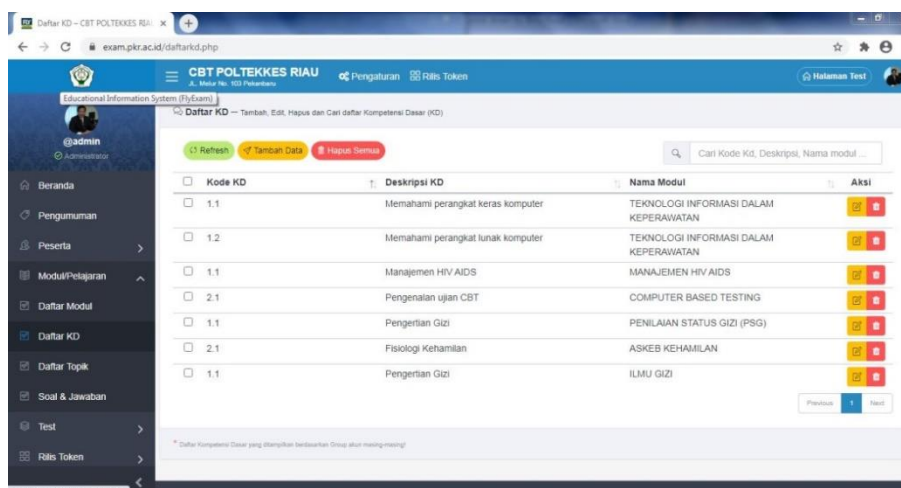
Daftar KD – CBT POLTEKKES RIAU ×

exam.pkr.ac.id/daftarkd.php

CBT POLTEKKES RIAU
Jl. Melur No. 103 Pekanbaru

Pengaturan Rilis Token

Halaman Test

Educational Information System (FlyExam)

@admin
Administrator

Beranda
Pengumuman
Peserta
Modul/Pelajaran
Daftar Modul
Daftar KD
Daftar Topik
Soal & Jawaban
Test
Rilis Token

Daftar KD — Tambah, Edit, Hapus dan Cari daftar Kompetensi Dasar (KD)

Refresh Tambah Data Hapus Semua

Cari Kode Kd, Deskripsi, Nama modul ...

| Kode KD | Deskripsi KD | Nama Modul | Aksi |
|---|---|---|---|
| 1.1 | Memahami perangkat keras komputer | TEKNOLOGI INFORMASI DALAM KEPERAWATAN | |
| 1.2 | Memahami perangkat lunak komputer | TEKNOLOGI INFORMASI DALAM KEPERAWATAN | |
| 1.1 | Manajemen HIV AIDS | MANAJEMEN HIV AIDS | |
| 2.1 | Pengenalan ujian CBT | COMPUTER BASED TESTING | |
| 1.1 | Pengertian Gizi | PENILAIAN STATUS GIZI (PSG) | |
| 2.1 | Fisiologi Kehamilan | ASKEB KEHAMILAN | |
| 1.1 | Pengertian Gizi | ILMU GIZI | |

Previous 1 Next

* Daftar Kompetensi Dasar yang ditampilkan berdasarkan Group akun masing-masing!